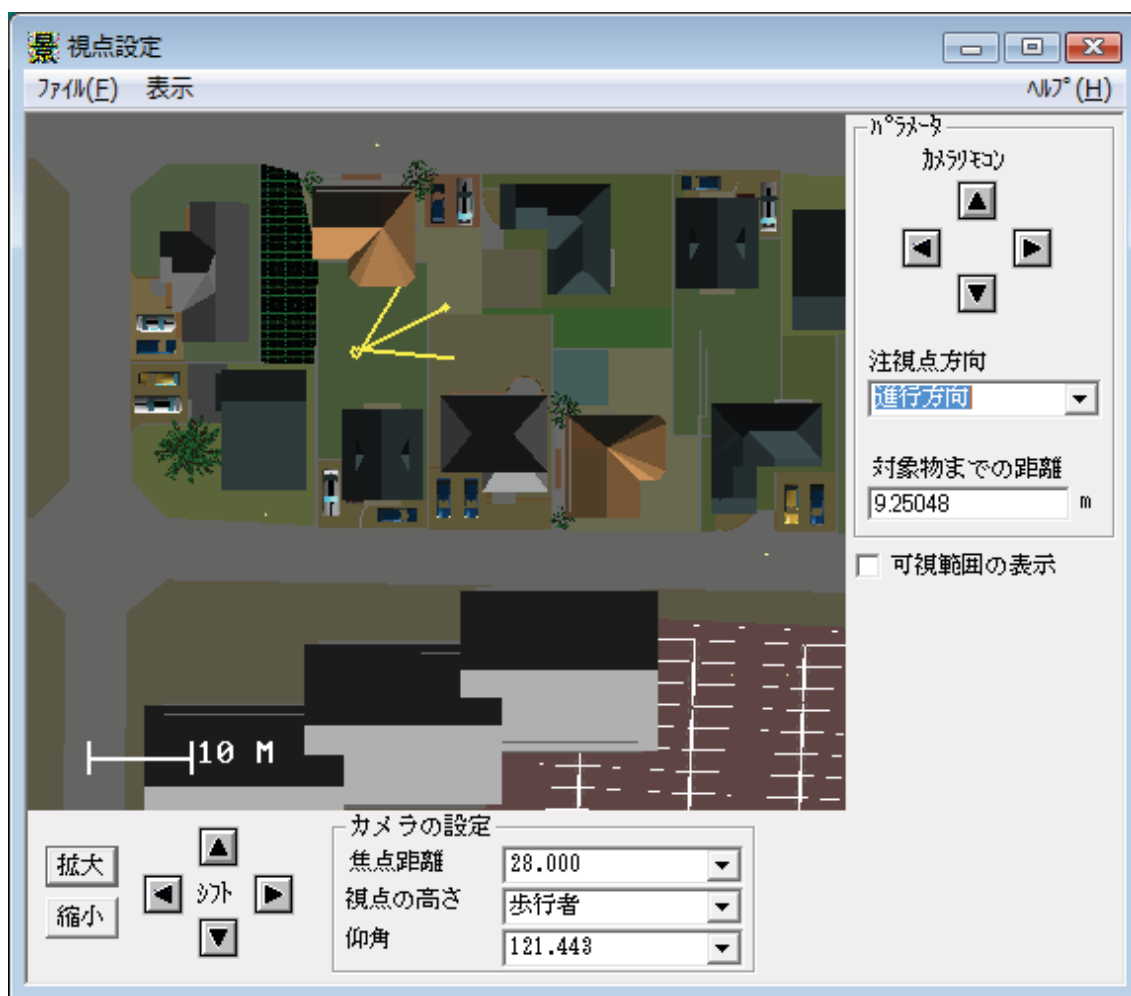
視点設定

ﾌｧｲﾙ(F) 表示 ﾍﾙﾌﾟ(H)

ﾊﾟﾗﾒｰﾀ

ｶﾒﾗﾘﾓｺﾝ

注視点方向

進行方向

対象物までの距離

9.25048 m

可視範囲の表示

10 M

拡大

縮小

ｼﾌﾄ

カメラの設定

焦点距離 28.000

視点の高さ 歩行者

仰角 121.443